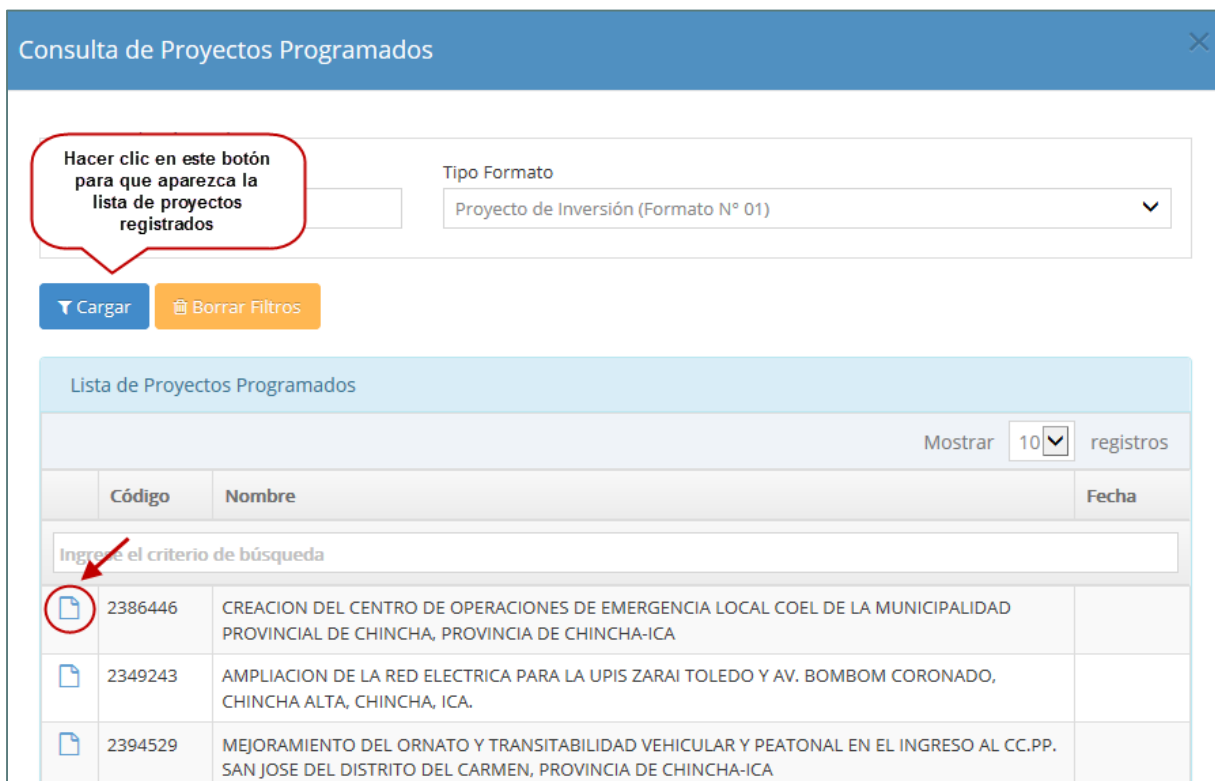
Consulta de Proyectos Programados

Hacer clic en este botón para que aparezca la lista de proyectos registrados

Tipo Formato

Proyecto de Inversión (Formato N° 01)

Cargar

Borrar Filtros

Lista de Proyectos Programados

Mostrar 10 registros

| | Código | Nombre | Fecha |
|---|---|---|---|
| | Ingre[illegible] el criterio de búsqueda | | |
| | 2386446 | CREACION DEL CENTRO DE OPERACIONES DE EMERGENCIA LOCAL COEL DE LA MUNICIPALIDAD PROVINCIAL DE CHINCHA, PROVINCIA DE CHINCHA-ICA | |
| | 2349243 | AMPLIACION DE LA RED ELECTRICA PARA LA UPIS ZARAI TOLEDO Y AV. BOMBOM CORONADO, CHINCHA ALTA, CHINCHA, ICA. | |
| | 2394529 | MEJORAMIENTO DEL ORNATO Y TRANSITABILIDAD VEHICULAR Y PEATONAL EN EL INGRESO AL CC.PP. SAN JOSE DEL DISTRITO DEL CARMEN, PROVINCIA DE CHINCHA-ICA | |